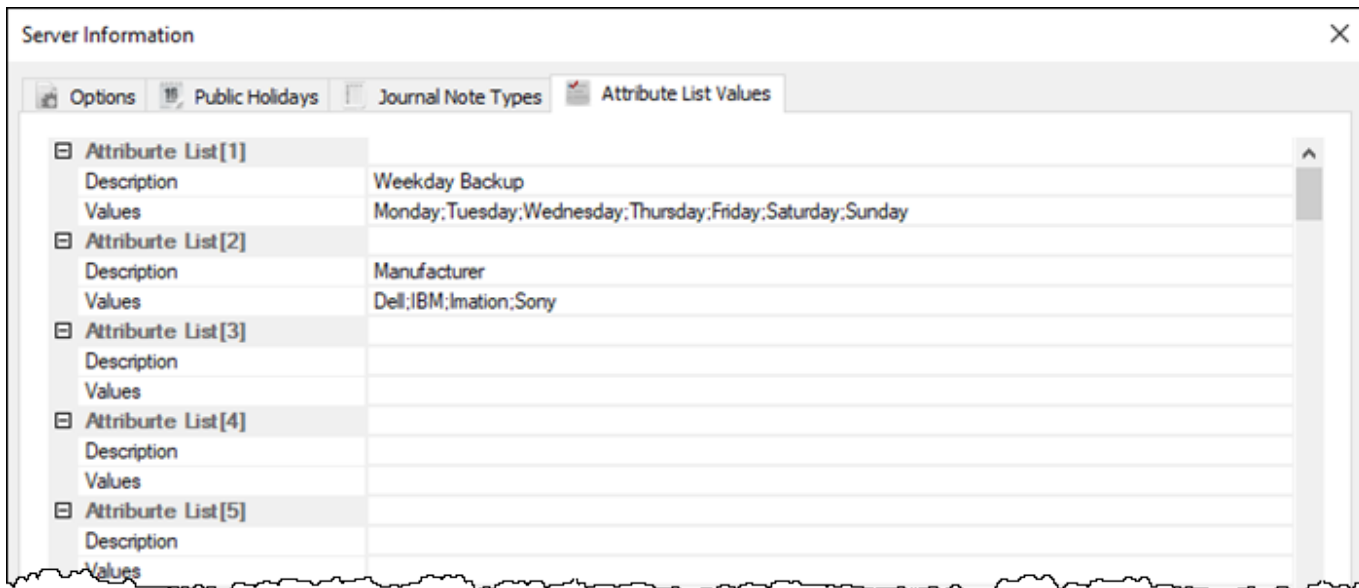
Server Information

Options | Public Holidays | Journal Note Types | Attribute List Values

| | |
|---|---|
| ⊟ Attriburte List[1] | |
| Description | Weekday Backup |
| Values | Monday;Tuesday;Wednesday;Thursday;Friday;Saturday;Sunday |
| ⊟ Attriburte List[2] | |
| Description | Manufacturer |
| Values | Dell;IBM;Imation;Sony |
| ⊟ Attriburte List[3] | |
| Description | |
| Values | |
| ⊟ Attriburte List[4] | |
| Description | |
| Values | |
| ⊟ Attriburte List[5] | |
| Description | |
| Values | |